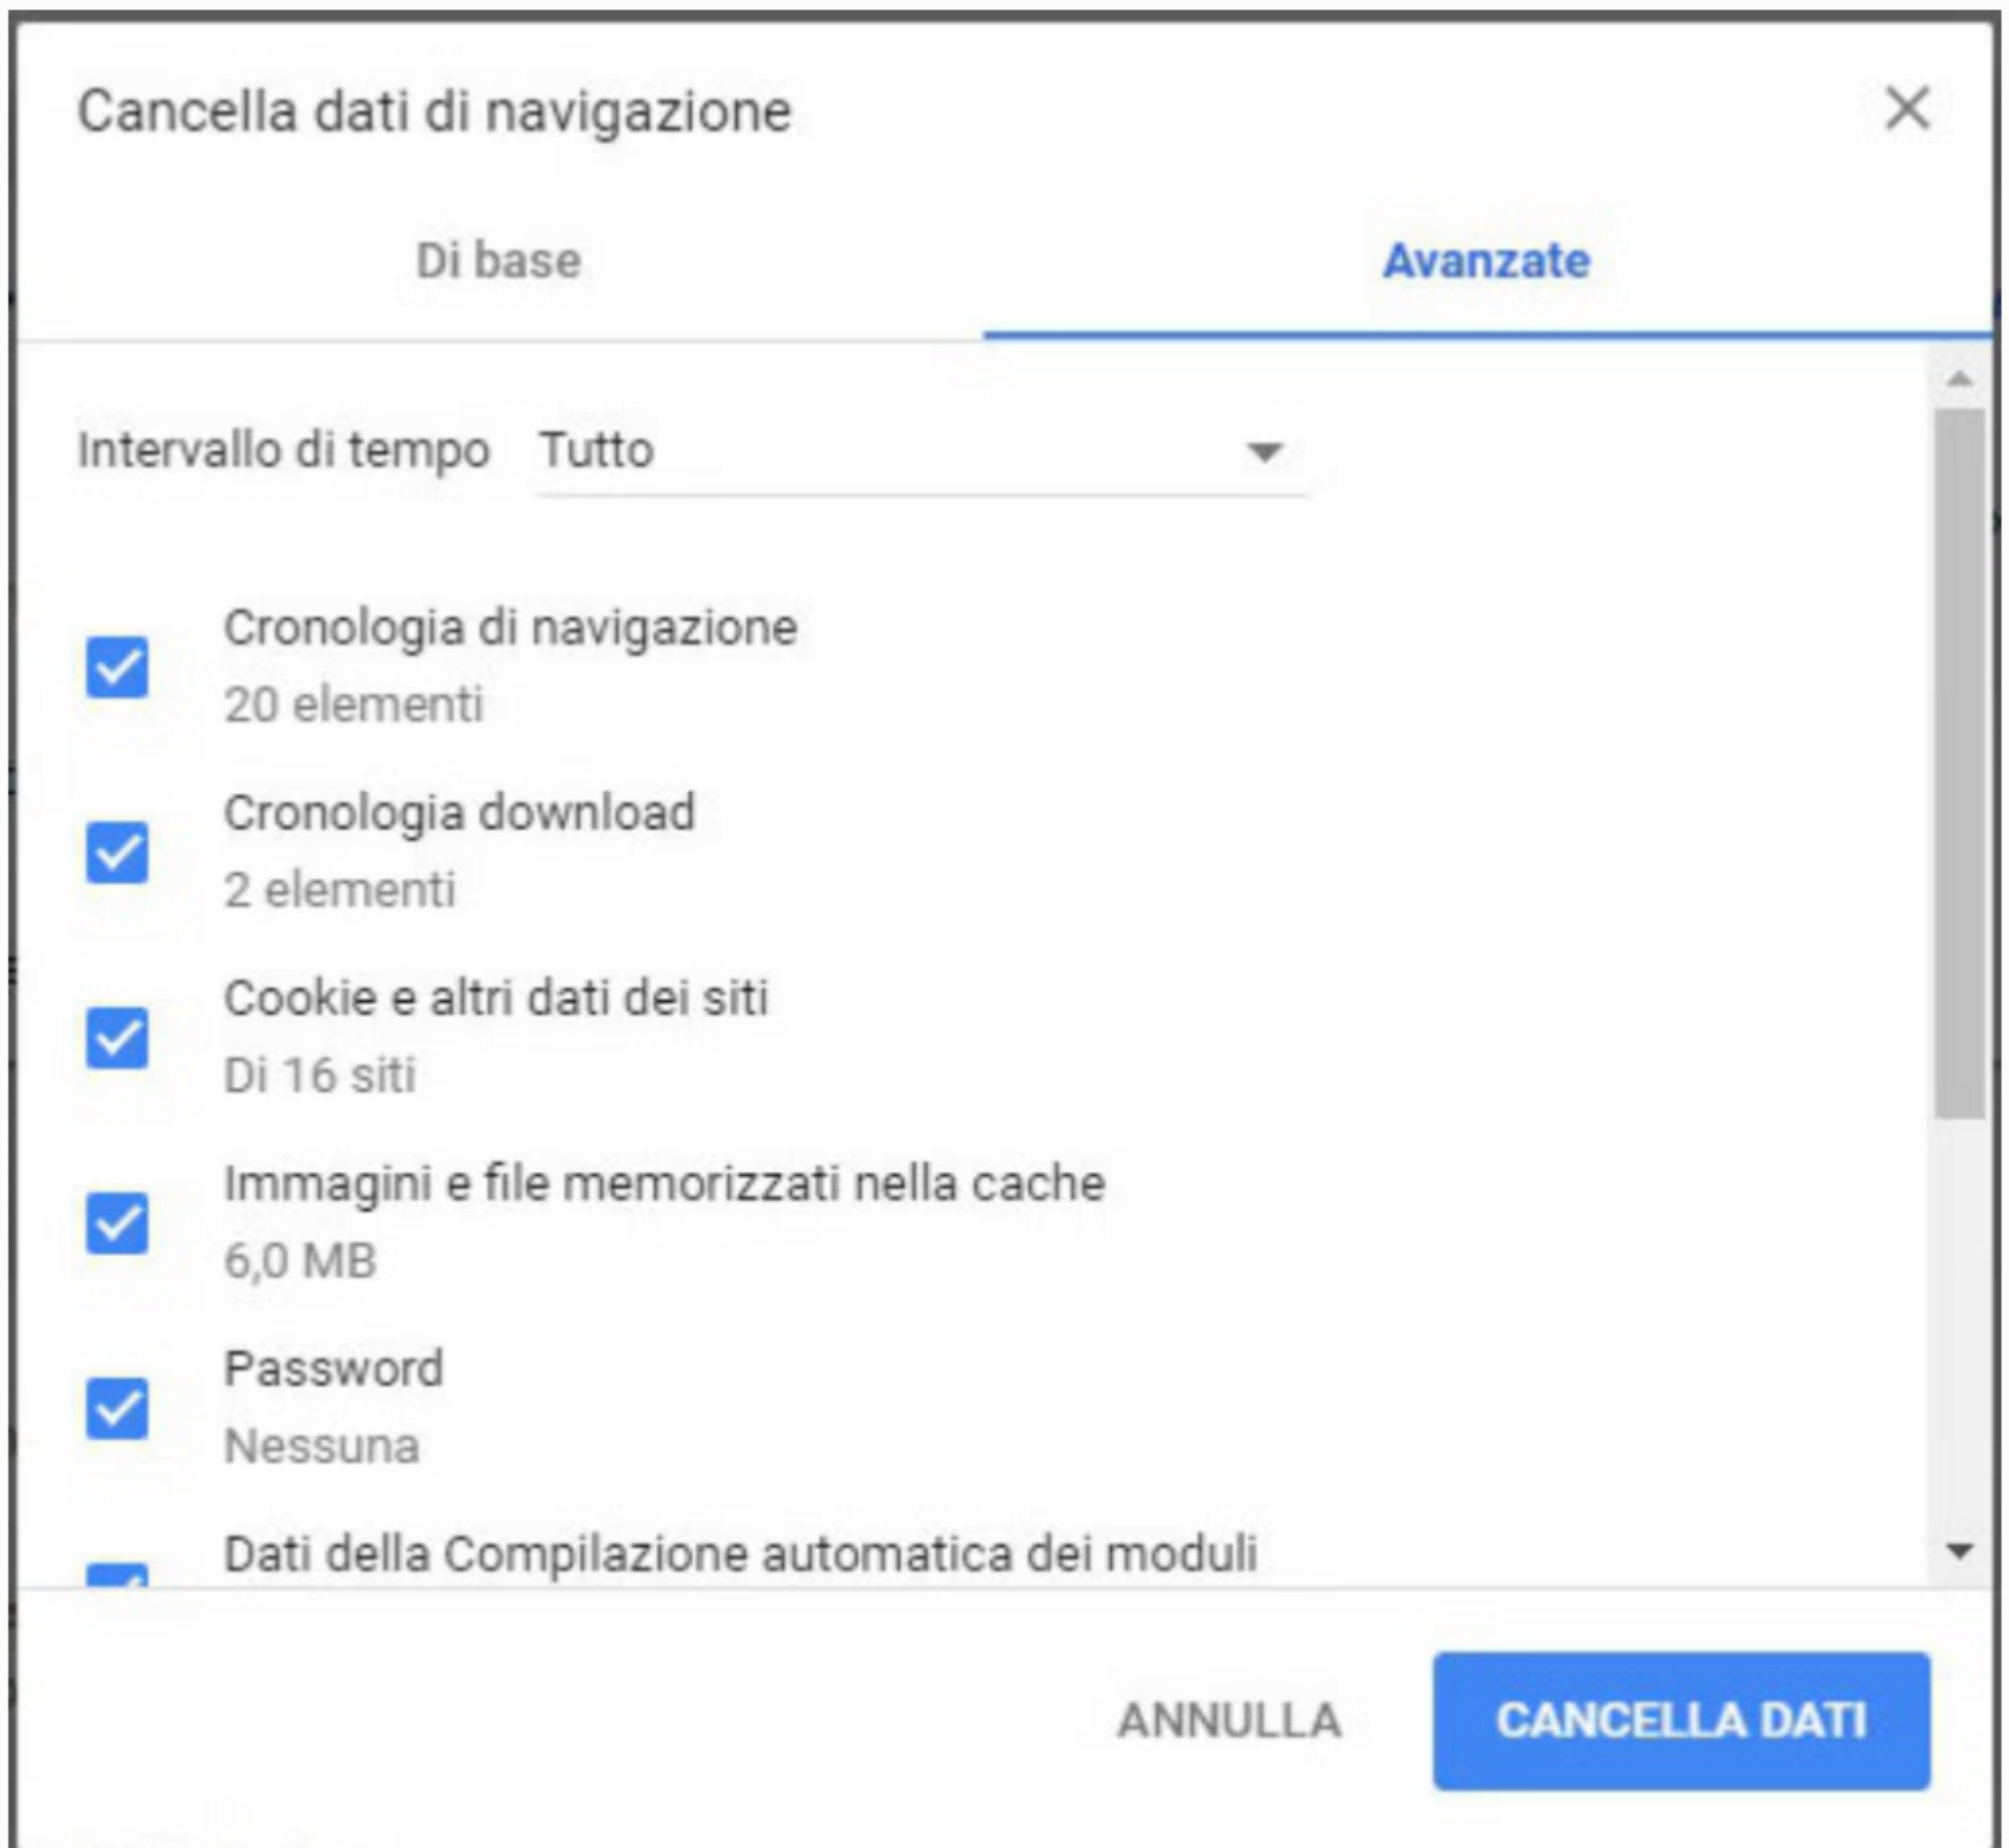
Cancella dati di navigazione

Di base

Avanzate

Intervallo di tempo Tutto

Cronologia di navigazione
20 elementi

Cronologia download
2 elementi

Cookie e altri dati dei siti
Di 16 siti

Immagini e file memorizzati nella cache
6,0 MB

Password
Nessuna

Dati della Compilazione automatica dei moduli

ANNULLA

CANCELLA DATI